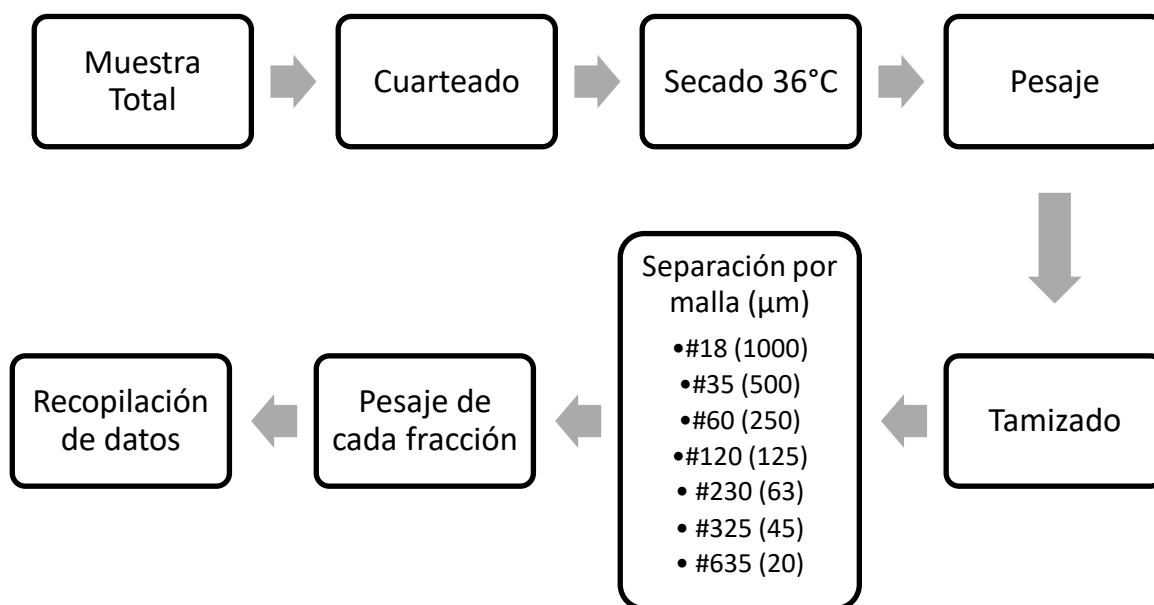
Muestra Total

Cuarteado

Secado 36°C

Pesaje

Tamizado

Separación por malla (µm)
•#18 (1000)
•#35 (500)
•#60 (250)
•#120 (125)
• #230 (63)
• #325 (45)
• #635 (20)

Pesaje de cada fracción

Recopilación de datos